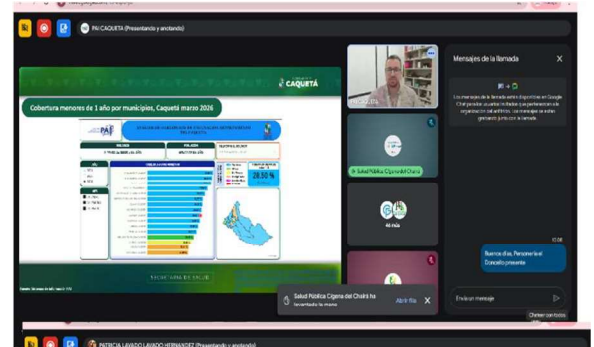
PAI CAQUETÁ (Presentando y anotando)

CAQUETÁ

Cobertura menores de 1 año por municipios, Caquetá marzo 2026

PAI

28.50 %

SECRETARÍA DE SALUD

Mensajes de la llamada

Los mensajes de la llamada se fijan a este dispositivo en Google Chat pueden usuarios invitados que pertenecen a la organización; sin embargo, los mensajes se están generando junto con la llamada.

Salud Pública Cigena del Chairá

46 más

Buenos días, Personería el Doncello presente

Salud Pública Cigena del Chairá ha levantado la mano

Abrir fila

Enviar un mensaje

Chatear con todos

PATRICIA LAVADO LAVADO HERNANDEZ (Presentando y anotando)